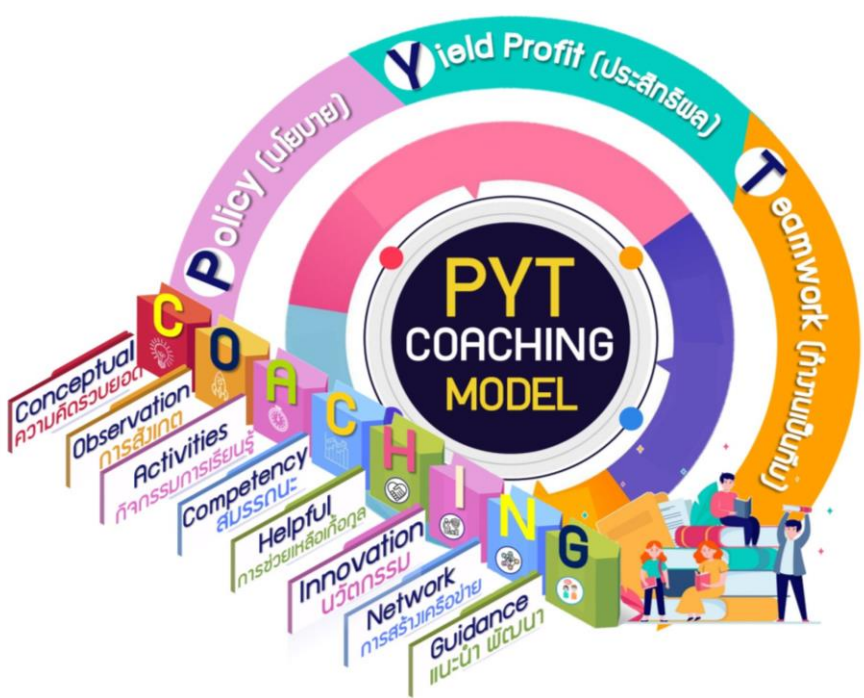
Policy (นโยบาย)

Yield Profit (ประสิทธิผล)

Teamwork (ทำงานเป็นทีม)

PYT
COACHING
MODEL

C
O
A
C
H
I
N
G

Conceptual
ความคิดรวบยอด

Observation
การสังเกต

Activities
กิจกรรมการเรียนรู้

Competency
สมรรถนะ

Helpful
การช่วยเหลือเกื้อกูล

Innovation
นวัตกรรม

Network
การสร้างเครือข่าย

Guidance
แนะนำ พัฒนา